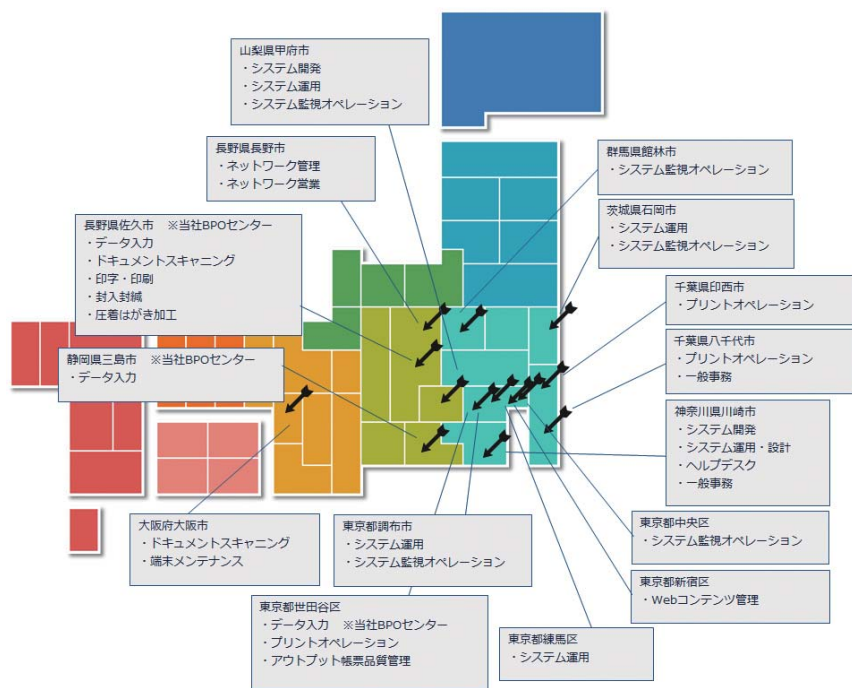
山梨県甲府市
・システム開発
・システム運用
・システム監視オペレーション

長野県長野市
・ネットワーク管理
・ネットワーク営業

長野県佐久市　※当社BPOセンター
・データ入力
・ドキュメントスキャニング
・印字・印刷
・封入封緘
・圧着はがき加工

静岡県三島市　※当社BPOセンター
・データ入力

群馬県館林市
・システム監視オペレーション

茨城県石岡市
・システム運用
・システム監視オペレーション

千葉県印西市
・プリントオペレーション

千葉県八千代市
・プリントオペレーション
・一般事務

神奈川県川崎市
・システム開発
・システム運用・設計
・ヘルプデスク
・一般事務

大阪府大阪市
・ドキュメントスキャニング
・端末メンテナンス

東京都調布市
・システム運用
・システム監視オペレーション

東京都中央区
・システム監視オペレーション

東京都新宿区
・Webコンテンツ管理

東京都世田谷区
・データ入力　※当社BPOセンター
・プリントオペレーション
・アウトプット帳票品質管理

東京都練馬区
・システム運用